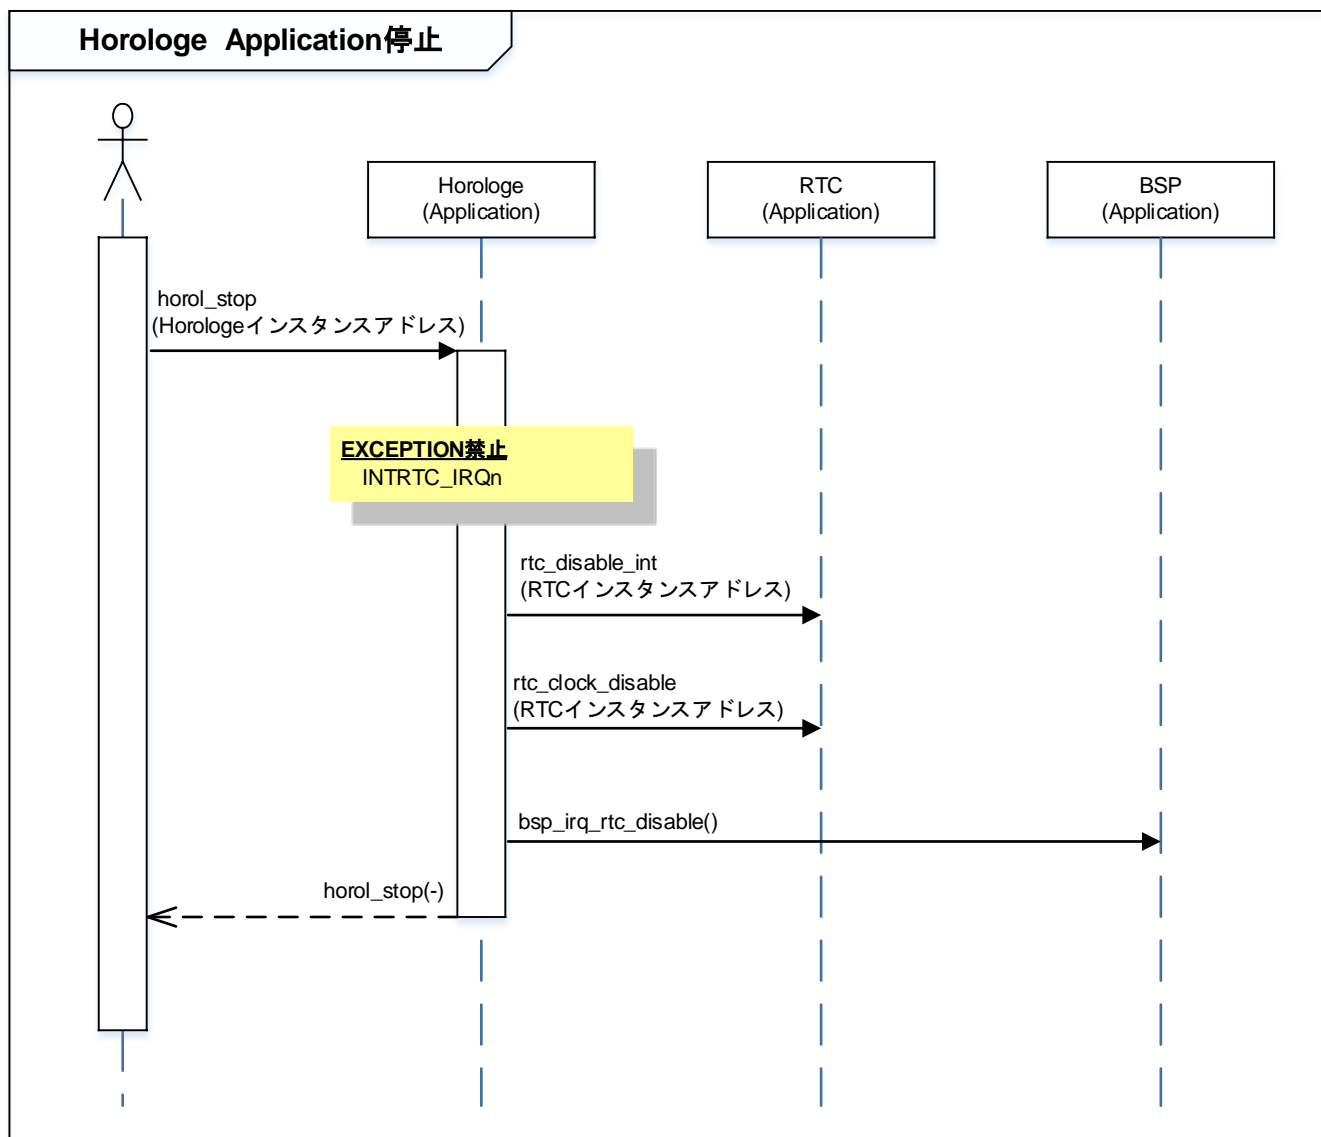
Horologe Application停止

Horologe
(Application)

RTC
(Application)

BSP
(Application)

horol_stop
(Horologeインスタンスアドレス)

EXCEPTION禁止
INTRTC_IRQn

rtc_disable_int
(RTCインスタンスアドレス)

rtc_clock_disable
(RTCインスタンスアドレス)

bsp_irq_rtc_disable()

horol_stop(-)